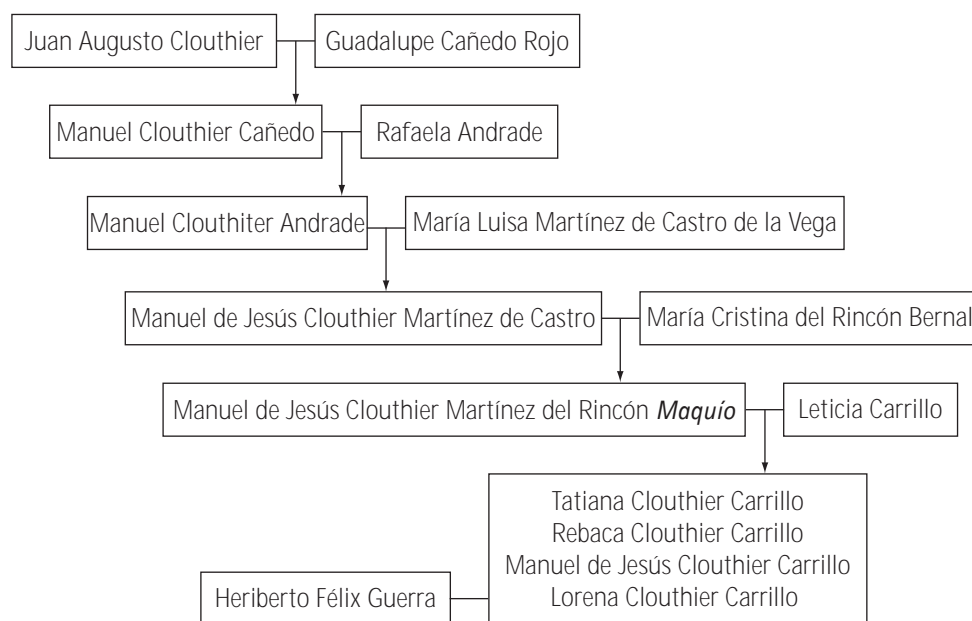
Juan Augusto Clouthier

Guadalupe Cañedo Rojo

Manuel Clouthier Cañedo

Rafaela Andrade

Manuel Clouthiter Andrade

María Luisa Martínez de Castro de la Vega

Manuel de Jesús Clouthier Martínez de Castro

María Cristina del Rincón Bernal

Manuel de Jesús Clouthier Martínez del Rincón *Maquío*

Leticia Carrillo

Tatiana Clouthier Carrillo
Rebaca Clouthier Carrillo
Manuel de Jesús Clouthier Carrillo
Lorena Clouthier Carrillo

Heriberto Félix Guerra